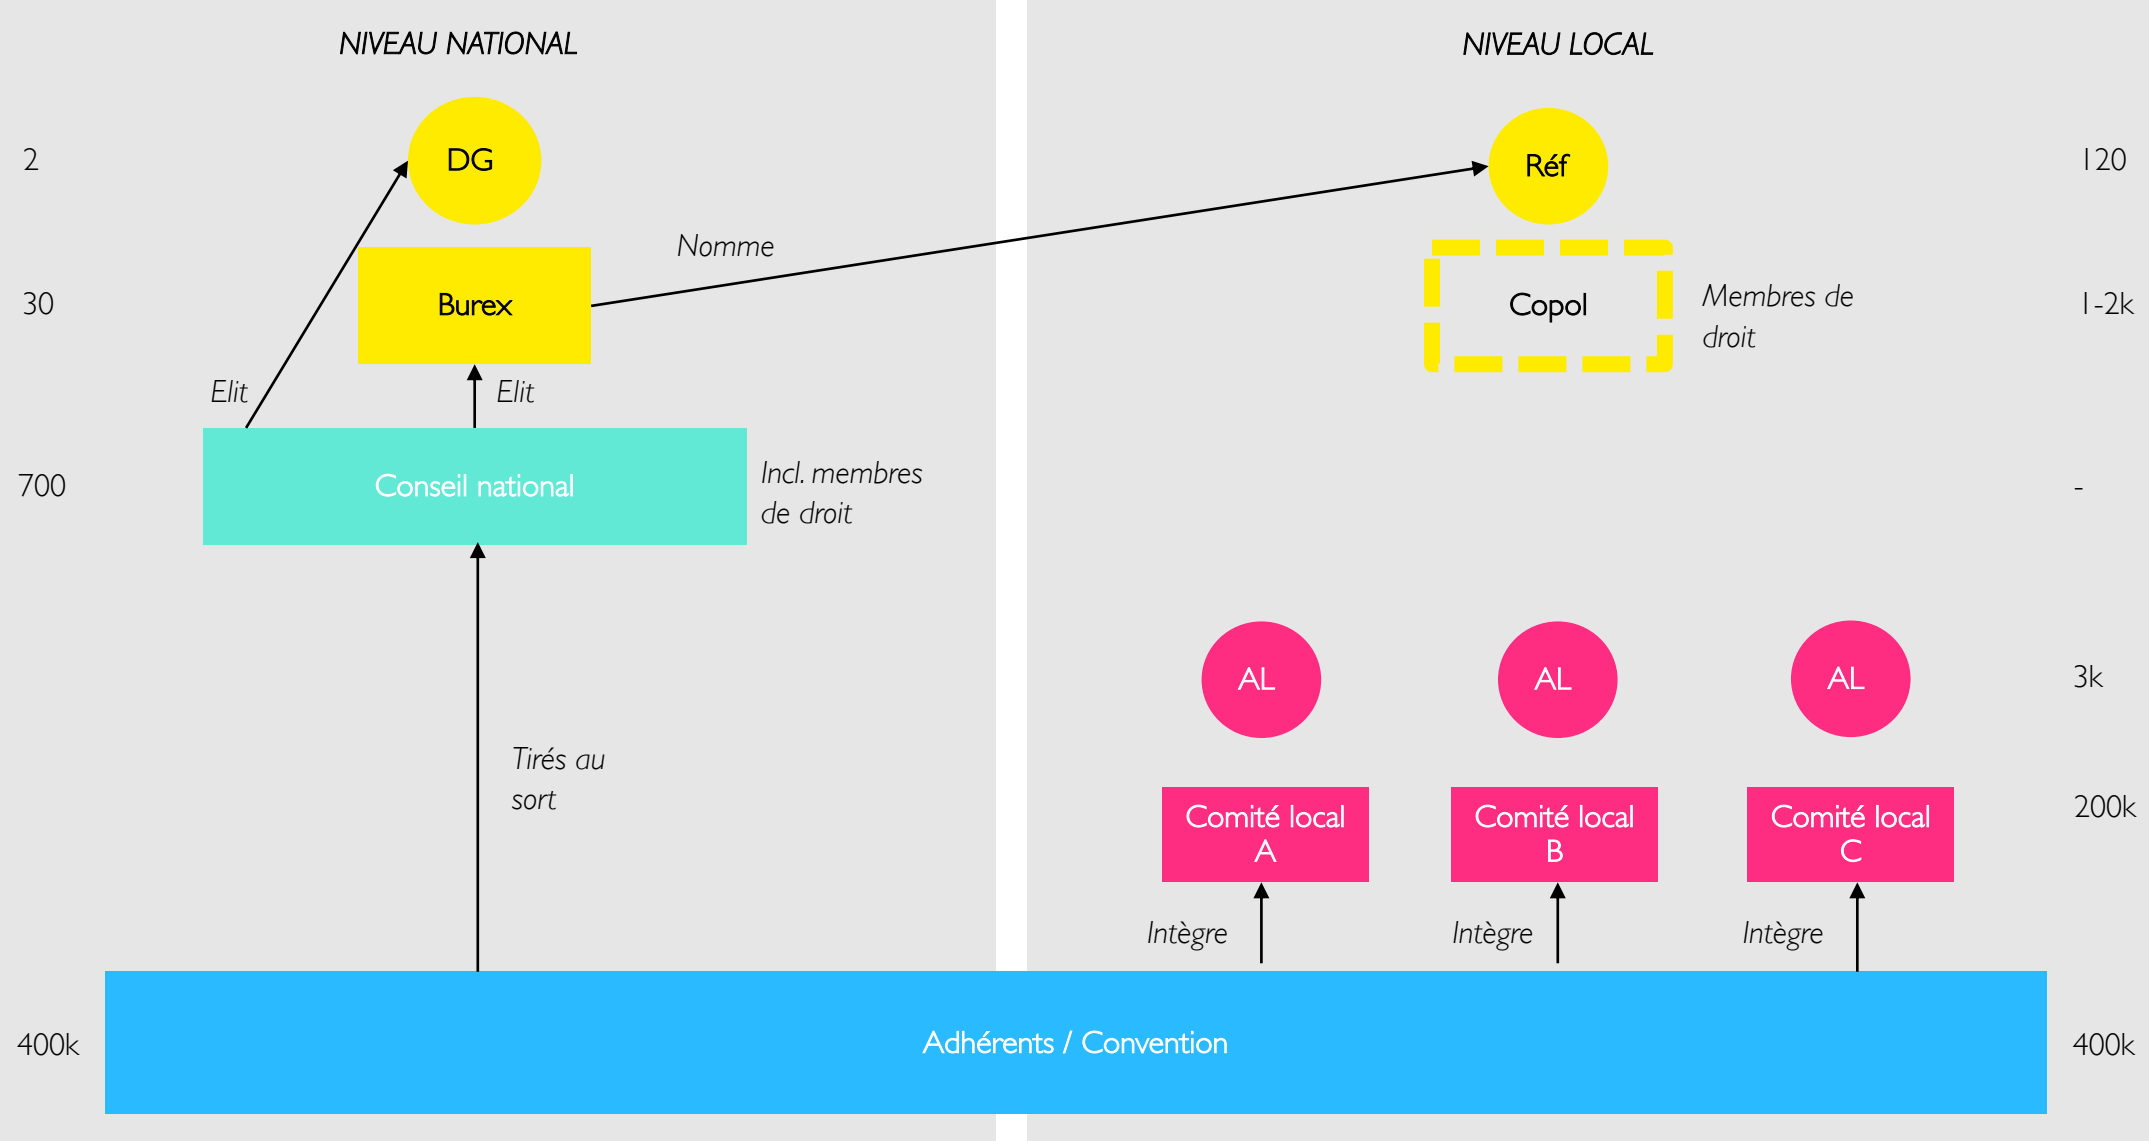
NIVEAU NATIONAL

NIVEAU LOCAL

2

DG

Réf

120

Nomme

30

Burex

Copol

Membres de droit

1-2k

Elit

Elit

700

Conseil national

Incl. membres de droit

-

AL

AL

AL

3k

Tirés au sort

Comité local A

Comité local B

Comité local C

200k

Intègre

Intègre

Intègre

400k

Adhérents / Convention

400k